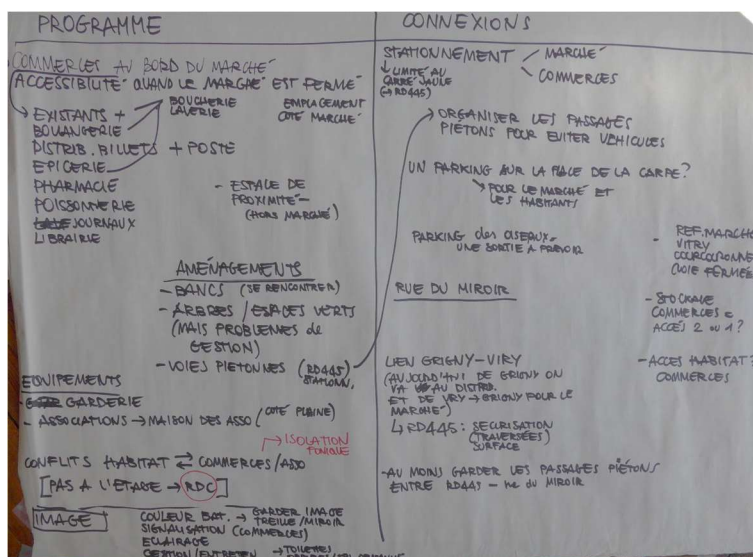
PROGRAMME

COMMERCES AU BORD DU MARCHE
ACCESSIBILITE QUAND LE MARCHE EST FERME

EXISTANTS + BOULANGERIE
BOUCHERIE
LAVERIE
EMPLACEMENT COTE MARCHE
DISTRIB. BILLETS + POSTE
EPICERIE
PHARMACIE
POISSONNERIE
JOURNAUX
LIBRAIRIE

- ESPACE DE PROXIMITE (HORS MARCHE)

AMENAGEMENTS
- BANCS (SE RENCONTRER)
- ARBRES / ESPACES VERTS (MAIS PROBLEMES de GESTION)
- VOIES PIETONNES (RD445) STATIONN.

EQUIPEMENTS
- GARDERIE
- ASSOCIATIONS → MAISON DES ASSO (COTE PLAINE)

→ ISOLATION PHONIQUE

CONFLITS HABITAT ⇄ COMMERCES/ASSO
[PAS A L'ETAGE → RDC]

IMAGE
COULEUR BAT. → GARDER IMAGE TREILLE / MIROIR
SIGNALISATION (COMMERCES)
ECLAIRAGE
GESTION / ENTRETIEN → TOILETTES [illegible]

CONNEXIONS

STATIONNEMENT / MARCHE
\ COMMERCES
LIMITE AU CARRE JAUNE (→ RD445)

ORGANISER LES PASSAGES PIETONS POUR EVITER VEHICULES

UN PARKING SUR LA PLACE DE LA CARPE?
→ POUR LE MARCHE ET LES HABITANTS

PARKING des OISEAUX
UNE SORTIE A PREVOIR

- REF. MARCHE VITRY COURCOURONNES (VOIE FERMEE)

RUE DU MIROIR

- STOCKAGE COMMERCES ACCES 2 ou 1?

LIEN GRIGNY - VIRY
(AUJOURD'HUI DE GRIGNY ON VA SUR AU DISTRIB. ET DE VRY → GRIGNY POUR LE MARCHE)
→ RD445 : SECURISATION (TRAVERSEES) SURFACE

- ACCES HABITAT? COMMERCES

- AU MOINS GARDER LES PASSAGES PIETONS ENTRE RD445 - rue du MIROIR